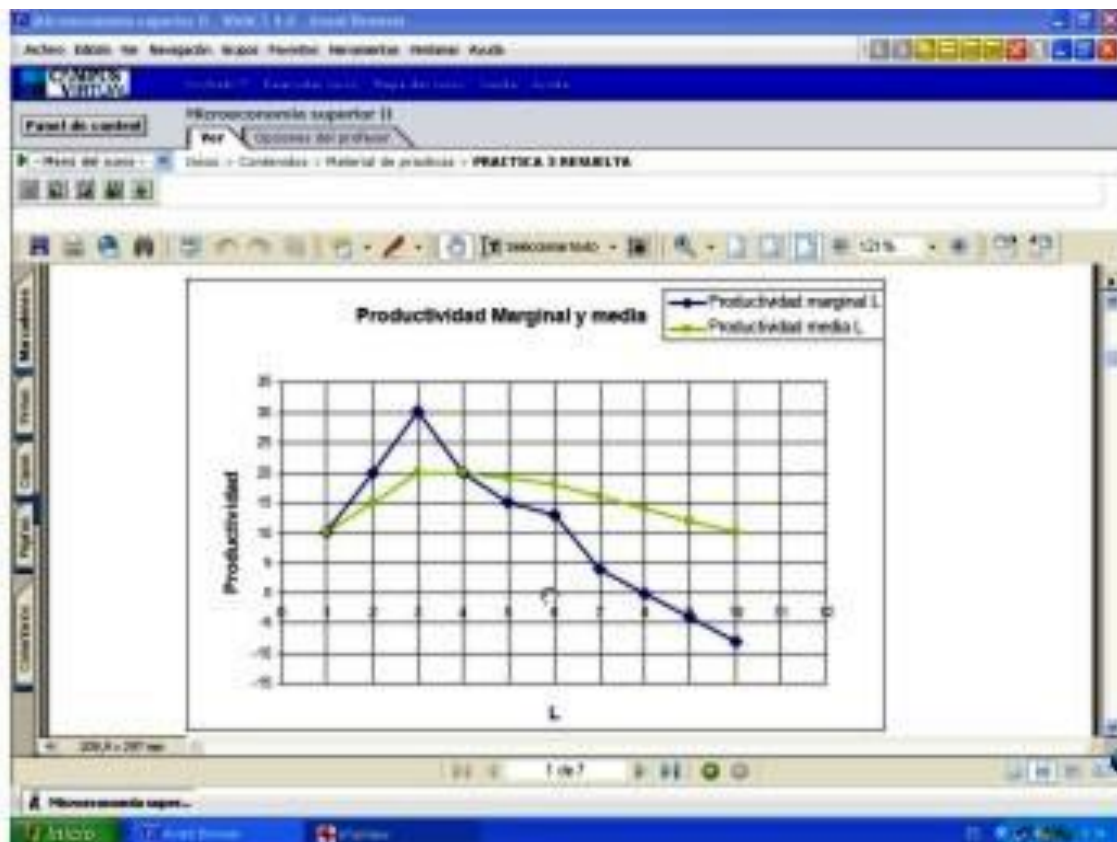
Archivo Edición Ver Navegación Grupos Favoritos Herramientas Ventanas Ayuda

Panel de control

Microeconomía superior II

Ver

Opciones del profesor

Menú del curso

Inicio > Contenidos > Material de prácticas > PRACTICA 3 RESUELTA

Seleccionar texto

121%

Marcadores

Productividad Marginal y media

Productividad marginal L

Productividad media L

35
30
25
20
15
10
5
0
-5
-10
-15

Productividad

0 1 2 3 4 5 6 7 8 9 10 11 12

L

209,9 x 297 mm

1 de 7

Microeconomía super...

Inicio